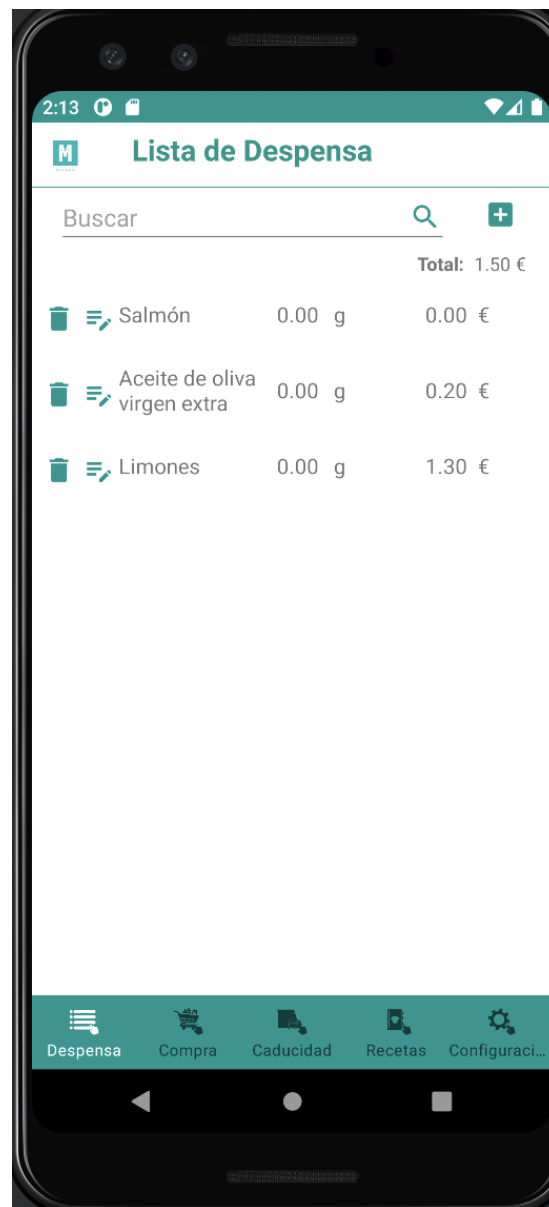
2:13

M

Lista de Despensa

Buscar

Total: 1.50 €

| Salmón | 0.00 g | 0.00 € |
|---|---|---|
| Aceite de oliva virgen extra | 0.00 g | 0.20 € |
| Limones | 0.00 g | 1.30 € |

Despensa Compra Caducidad Recetas Configuraci...